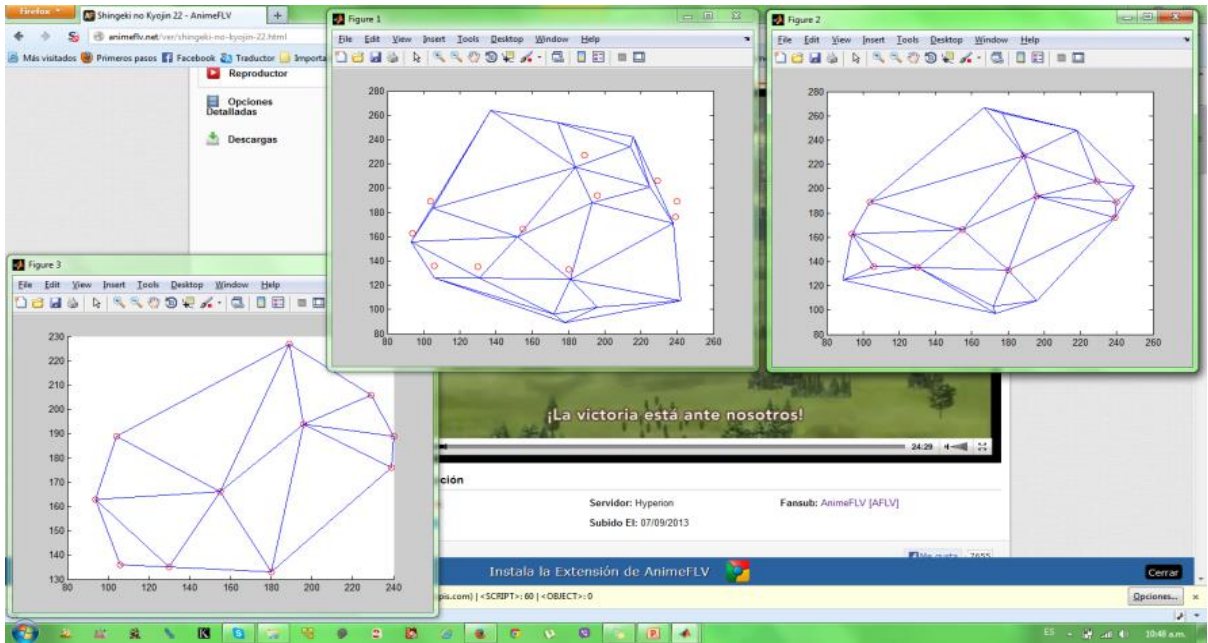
Firefox
Shingeki no Kyojin 22 - AnimeFLV
+
animeflv.net/ver/shingeki-no-kyojin-22.html
Más visitados Primeros pasos Facebook Traductor Importa
Reproductor
Opciones Detalladas
Descargas

Figure 1
File Edit View Insert Tools Desktop Window Help
280
260
240
220
200
180
160
140
120
100
80
80 100 120 140 160 180 200 220 240 260

Figure 2
File Edit View Insert Tools Desktop Window Help
280
260
240
220
200
180
160
140
120
100
80
80 100 120 140 160 180 200 220 240 260

Figure 3
File Edit View Insert Tools Desktop Window Help
230
220
210
200
190
180
170
160
150
140
130
80 100 120 140 160 180 200 220 240

¡La victoria está ante nosotros!
24:29
ción
Servidor: Hyperion
Fansub: AnimeFLV [AFLV]
Subido El: 07/09/2013
Me gusta 7655
Instala la Extensión de AnimeFLV
Cerrar
pis.com) | <SCRIPT>: 60 | <OBJECT>: 0
Opciones...
ES 10:48 a.m.